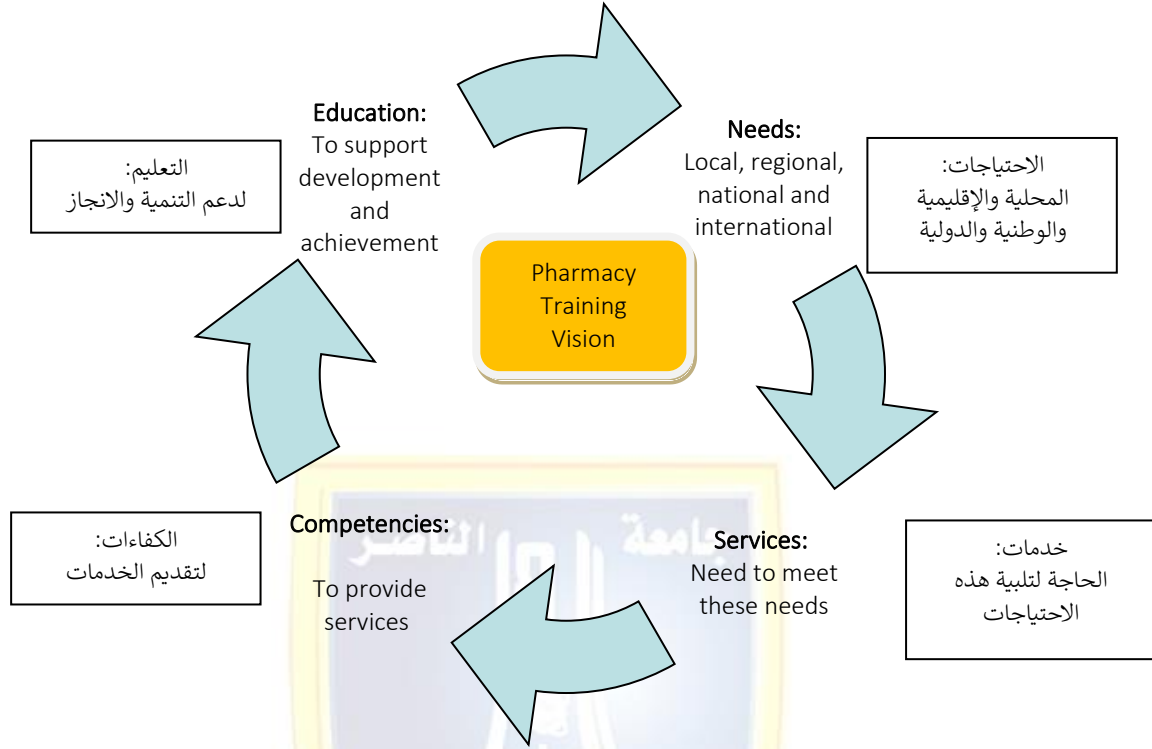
Education:
To support development and achievement

التعليم:
لدعم التنمية والانجاز

Needs:
Local, regional, national and international

الاحتياجات:
المحلية والإقليمية والوطنية والدولية

Pharmacy Training Vision

Competencies:
To provide services

الكفاءات:
لتقديم الخدمات

Services:
Need to meet these needs

خدمات:
الحاجة لتلبية هذه الاحتياجات

جامعة الناصر